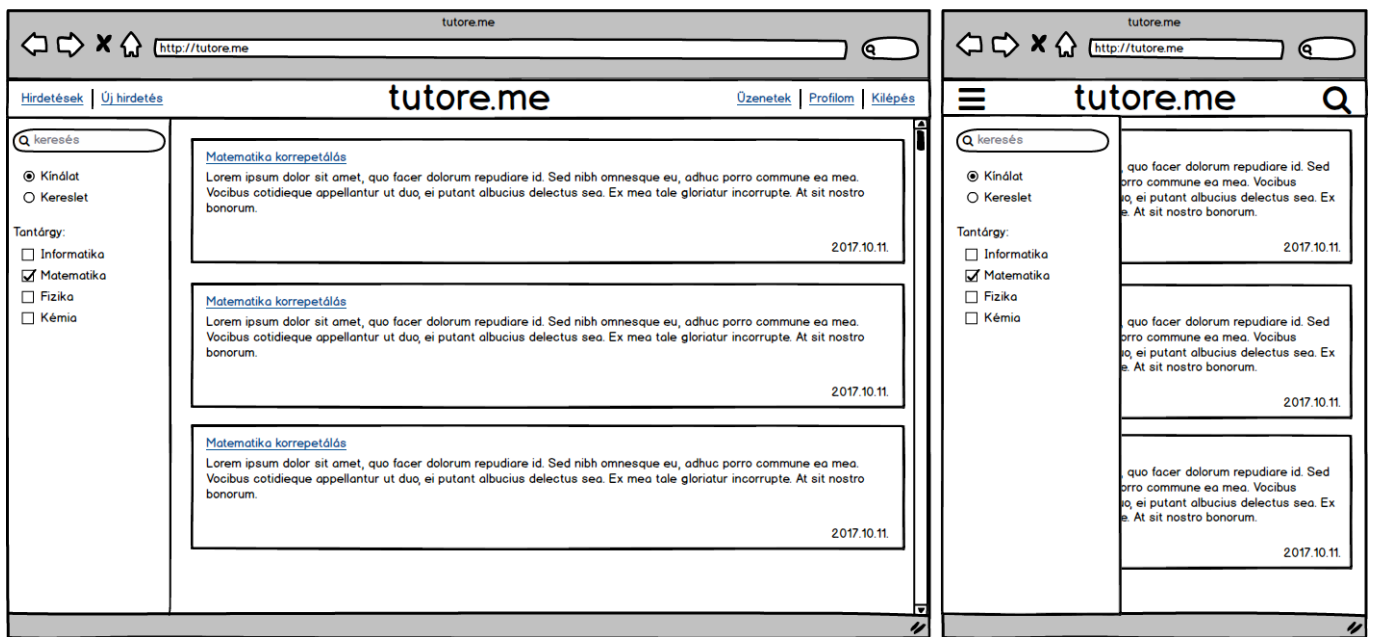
tutore.me

http://tutore.me

Hirdetések | Új hirdetés

tutore.me

Üzenetek | Profilom | Kilépés

keresés

Kínálat

Kereslet

Tantárgy:

Informatika

Matematika

Fizika

Kémia

Matematika korrepetálás

Lorem ipsum dolor sit amet, quo facer dolorum repudiare id. Sed nibh omnesque eu, adhuc porro commune ea mea. Vocibus cotidieque appellantur ut duo, ei putant albucius delectus sea. Ex mea tale gloriatur incorrupte. At sit nostro bonorum.

2017.10.11.

Matematika korrepetálás

Lorem ipsum dolor sit amet, quo facer dolorum repudiare id. Sed nibh omnesque eu, adhuc porro commune ea mea. Vocibus cotidieque appellantur ut duo, ei putant albucius delectus sea. Ex mea tale gloriatur incorrupte. At sit nostro bonorum.

2017.10.11.

Matematika korrepetálás

Lorem ipsum dolor sit amet, quo facer dolorum repudiare id. Sed nibh omnesque eu, adhuc porro commune ea mea. Vocibus cotidieque appellantur ut duo, ei putant albucius delectus sea. Ex mea tale gloriatur incorrupte. At sit nostro bonorum.

2017.10.11.

tutore.me

http://tutore.me

tutore.me

keresés

Kínálat

Kereslet

Tantárgy:

Informatika

Matematika

Fizika

Kémia

, quo facer dolorum repudiare id. Sed porro commune ea mea. Vocibus o, ei putant albucius delectus sea. Ex e. At sit nostro bonorum.

2017.10.11.

, quo facer dolorum repudiare id. Sed porro commune ea mea. Vocibus o, ei putant albucius delectus sea. Ex e. At sit nostro bonorum.

2017.10.11.

, quo facer dolorum repudiare id. Sed porro commune ea mea. Vocibus o, ei putant albucius delectus sea. Ex e. At sit nostro bonorum.

2017.10.11.